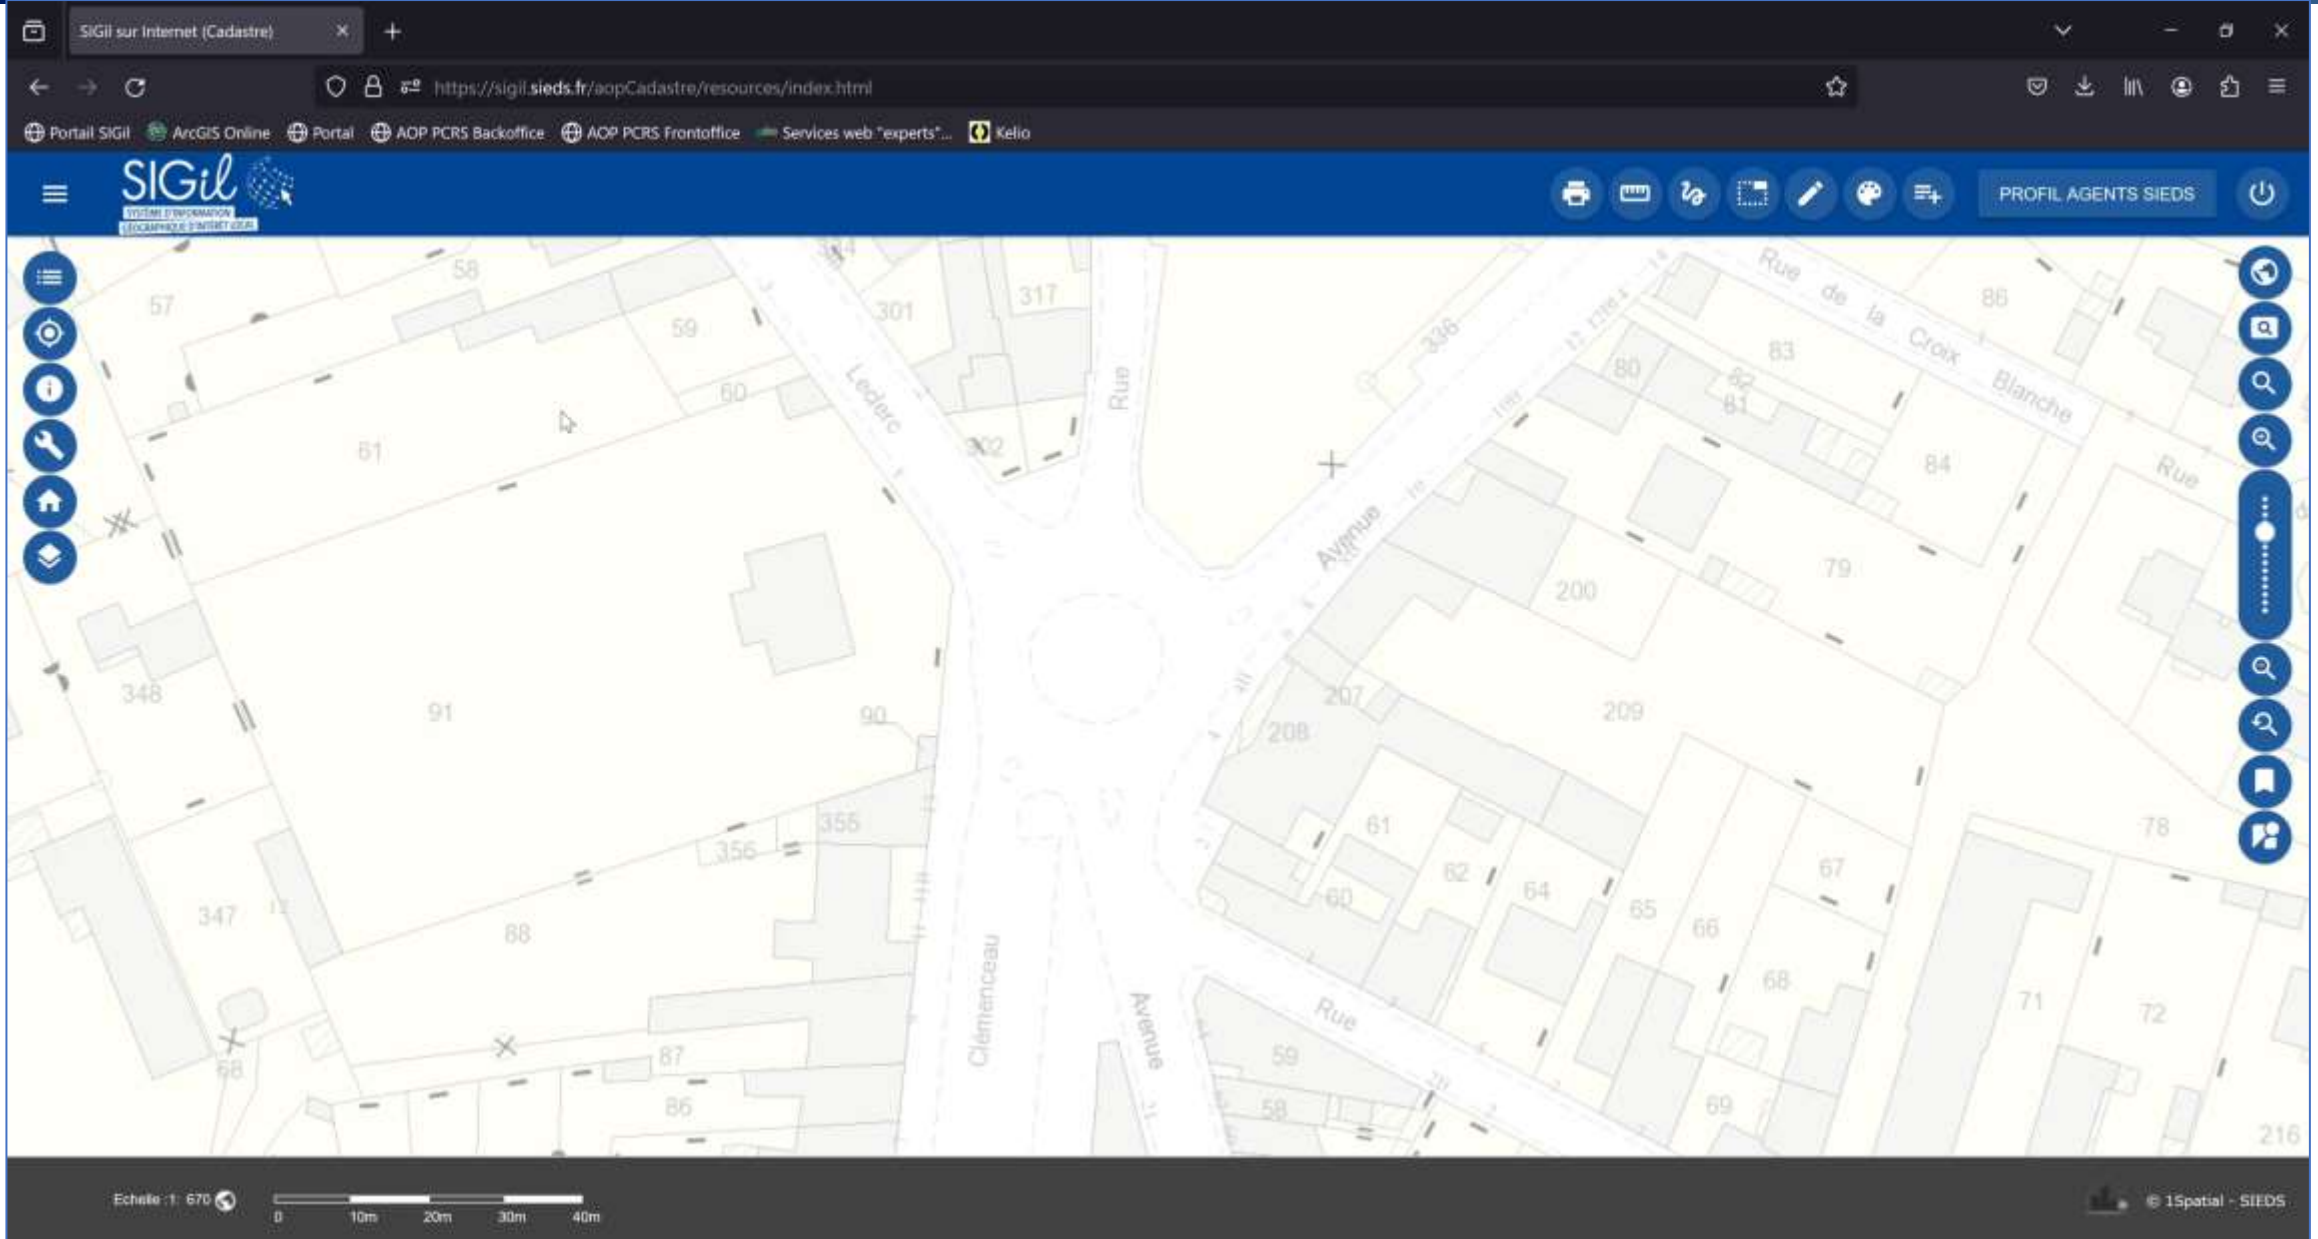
SIGil sur Internet (Cadastre)

https://sigil.sieds.fr/aopCadastre/resources/index.html

Portail SIGil ArcGIS Online Portal AOP PCRS Backoffice AOP PCRS Frontoffice Services web "experts"... Kelio

SIGil
SYSTÈME D'INFORMATION GÉOGRAPHIQUE D'INTÉRÊT LOCAL

PROFIL AGENTS SIEDS

58
57
59
60
301
317
302
Leclerc
Rue
336
Rue de la Croix Blanche
86
83
80
82
81
84
Rue
61
Avenue
200
79
91
90
348
207
208
209
355
356
61
62
64
65
66
67
78
60
347
88
Clémenceau
Avenue
Rue
68
71
72
87
59
86
58
69
216
68

Echelle : 1 : 670
0 10m 20m 30m 40m

© 1Spatial - SIEDS